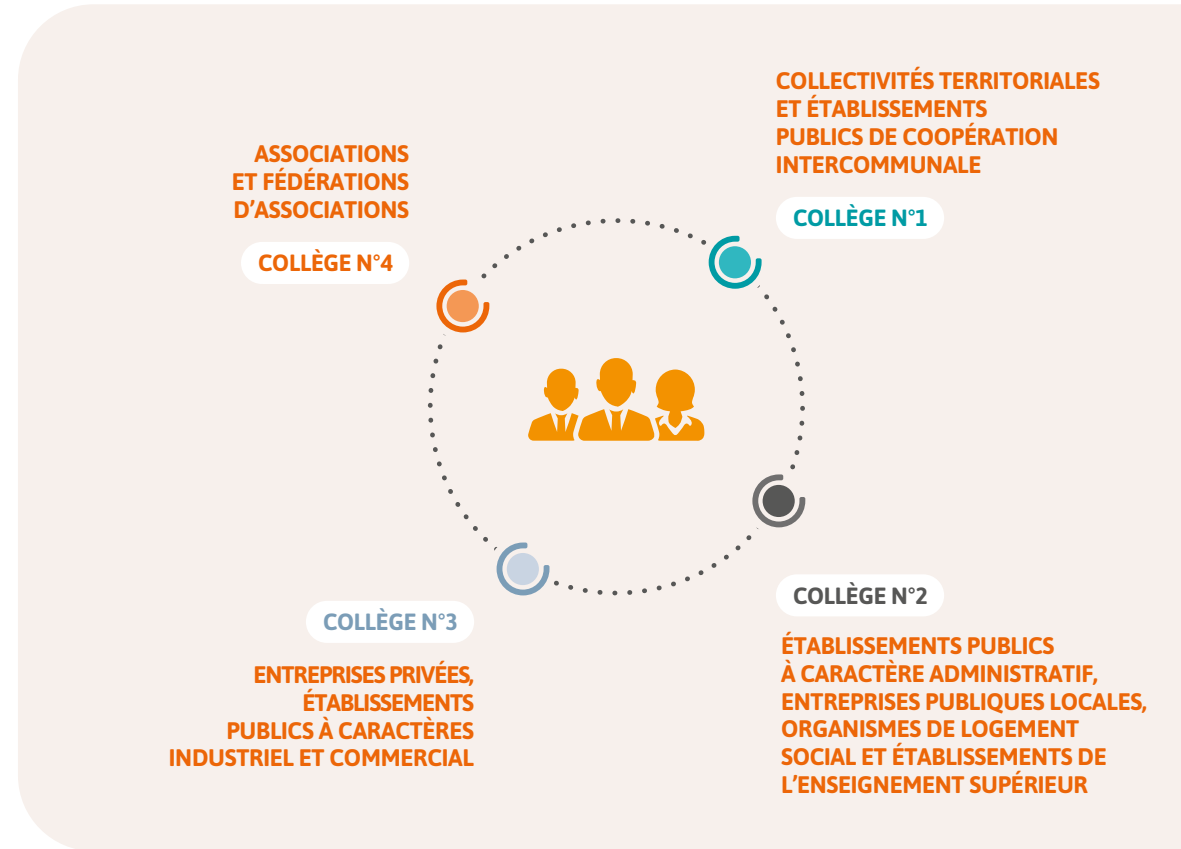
ASSOCIATIONS ET FÉDÉRATIONS D'ASSOCIATIONS

COLLÈGE N°4

COLLECTIVITÉS TERRITORIALES ET ÉTABLISSEMENTS PUBLICS DE COOPÉRATION INTERCOMMUNALE

COLLÈGE N°1

COLLÈGE N°3

ENTREPRISES PRIVÉES, ÉTABLISSEMENTS PUBLICS À CARACTÈRES INDUSTRIEL ET COMMERCIAL

COLLÈGE N°2

ÉTABLISSEMENTS PUBLICS À CARACTÈRE ADMINISTRATIF, ENTREPRISES PUBLIQUES LOCALES, ORGANISMES DE LOGEMENT SOCIAL ET ÉTABLISSEMENTS DE L'ENSEIGNEMENT SUPÉRIEUR